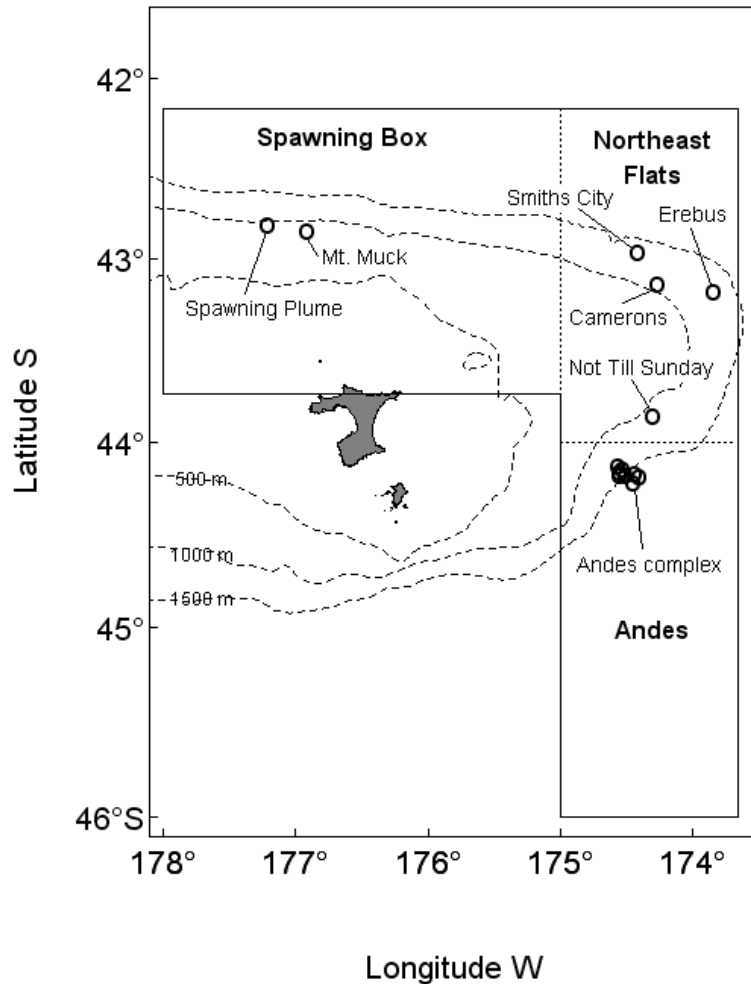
42°
43°
44°
45°
46°S

Latitude S

Spawning Box

Northeast Flats

Smiths City

Erebus

Mt. Muck

Spawning Plume

Camerons

Not Till Sunday

500 m

1000 m

1500 m

Andes complex

Andes

178°
177°
176°
175°
174°

Longitude W